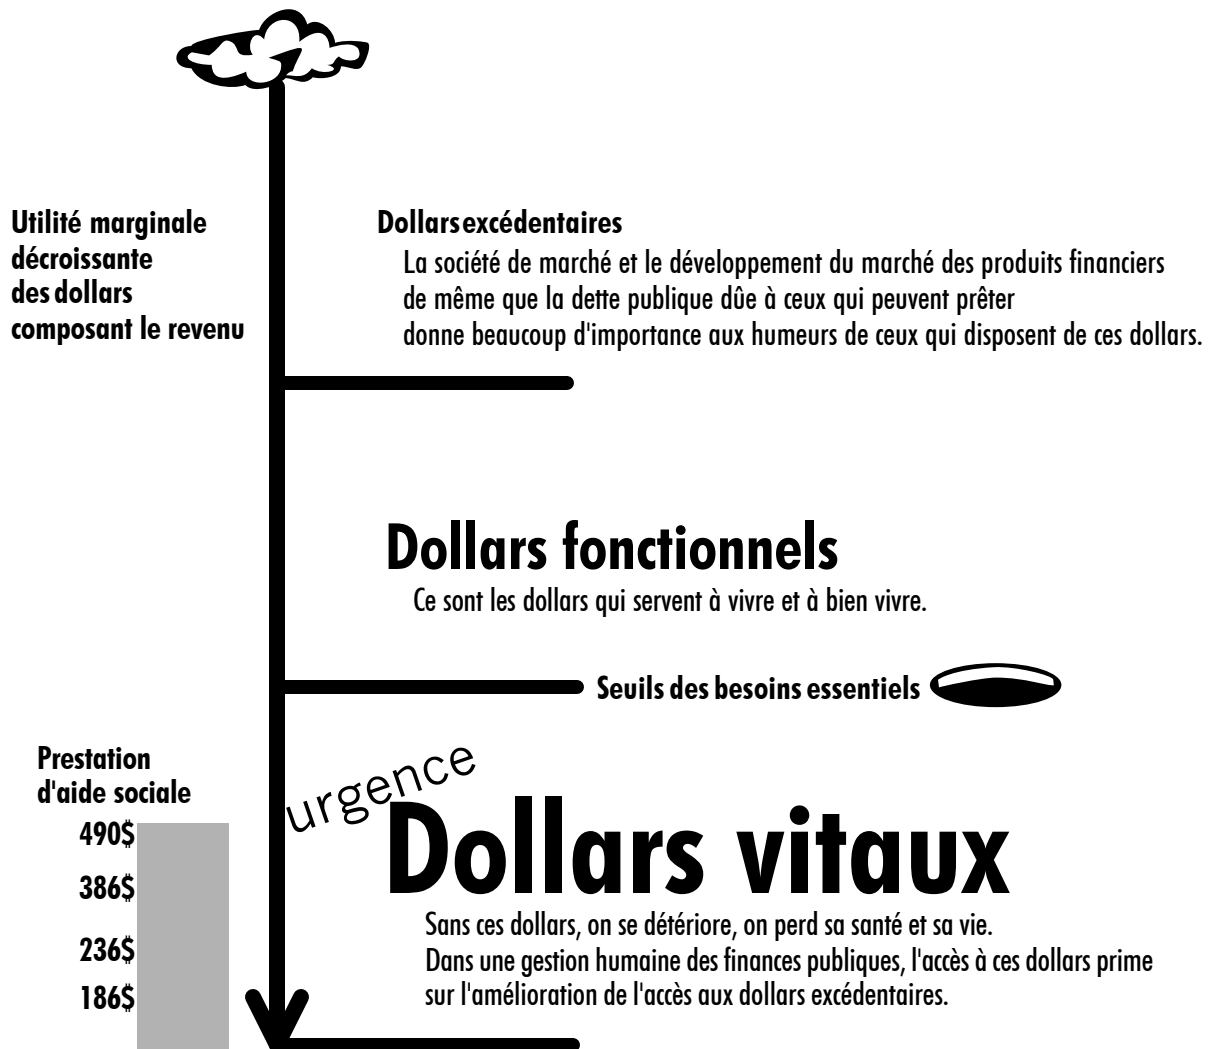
Utilité marginale décroissante des dollars composant le revenu

Dollars excédentaires

La société de marché et le développement du marché des produits financiers de même que la dette publique dûe à ceux qui peuvent prêter donne beaucoup d'importance aux humeurs de ceux qui disposent de ces dollars.

Dollars fonctionnels

Ce sont les dollars qui servent à vivre et à bien vivre.

Seuils des besoins essentiels

Prestation d'aide sociale

490$

386$

236$

186$

urgence

Dollars vitaux

Sans ces dollars, on se détériore, on perd sa santé et sa vie.
Dans une gestion humaine des finances publiques, l'accès à ces dollars prime sur l'amélioration de l'accès aux dollars excédentaires.